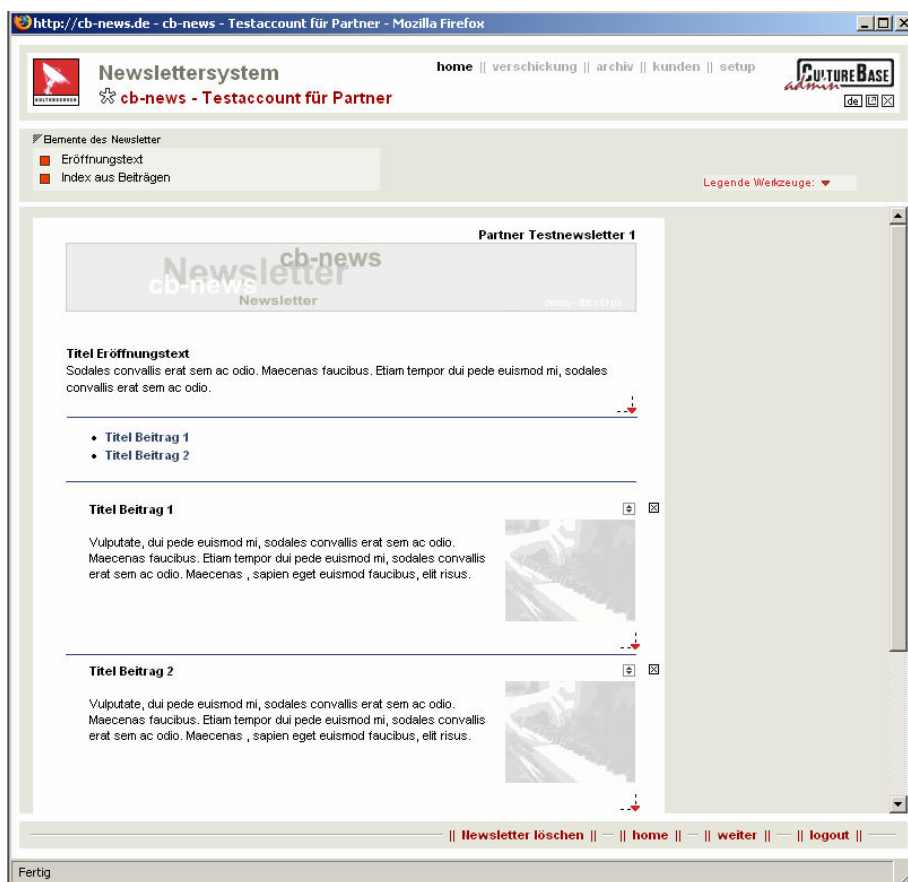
http://cb-news.de - cb-news - Testaccount für Partner - Mozilla Firefox

Newslettersystem
cb-news - Testaccount für Partner

home || verschickung || archiv || kunden || setup

CULTUREBASE
admin
de

Elemente des Newsletter
Eröffnungstext
Index aus Beiträgen

Legende Werkzeuge:

Partner Testnewsletter 1

Newsletter cb-news
cb-news
Newsletter
dummy - 500 x 61 px

Titel Eröffnungstext
Sodales convallis erat sem ac odio. Maecenas faucibus. Etiam tempor dui pede euismod mi, sodales convallis erat sem ac odio.

- Titel Beitrag 1
- Titel Beitrag 2

Titel Beitrag 1

Vulputate, dui pede euismod mi, sodales convallis erat sem ac odio. Maecenas faucibus. Etiam tempor dui pede euismod mi, sodales convallis erat sem ac odio. Maecenas , sapien eget euismod faucibus, elit risus.

Titel Beitrag 2

Vulputate, dui pede euismod mi, sodales convallis erat sem ac odio. Maecenas faucibus. Etiam tempor dui pede euismod mi, sodales convallis erat sem ac odio. Maecenas , sapien eget euismod faucibus, elit risus.

|| Newsletter löschen || — || home || — || weiter || — || logout ||

Fertig